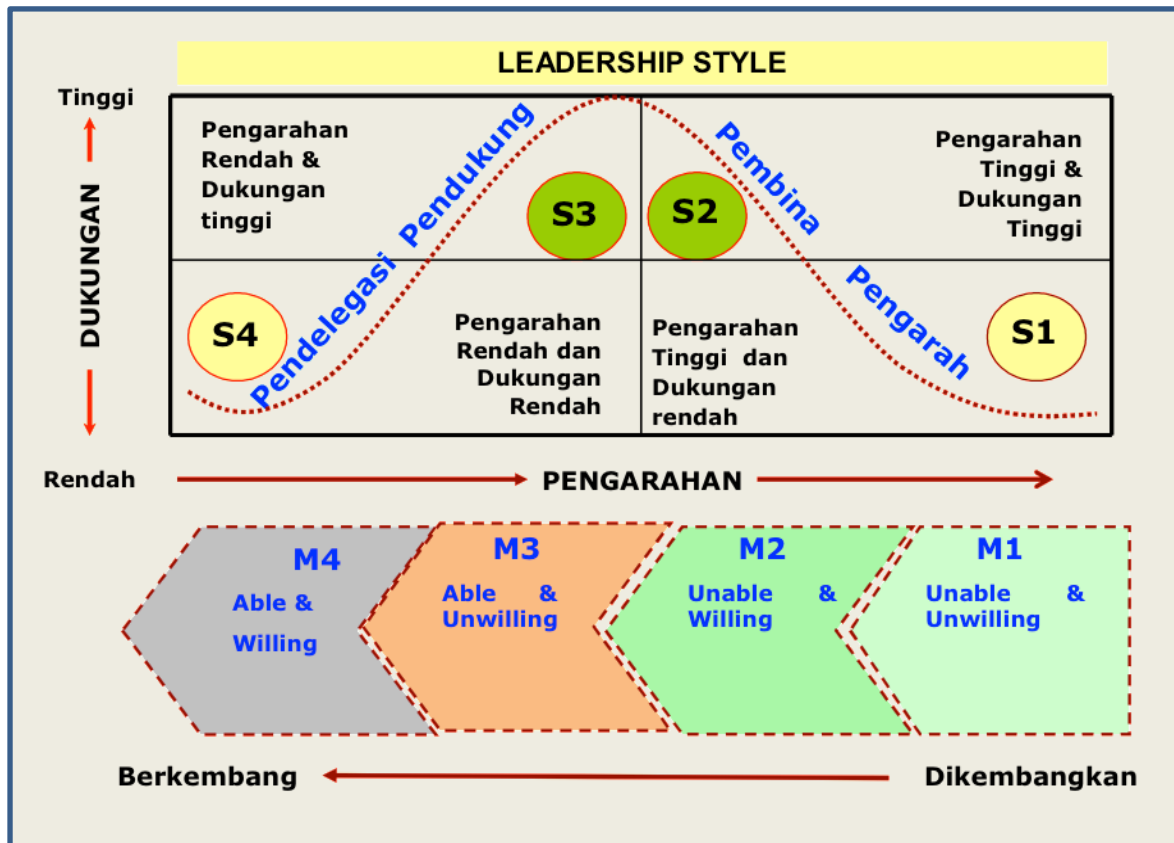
LEADERSHIP STYLE

Tinggi

DUKUNGAN

Pengarahan Rendah & Dukungan tinggi

Pendukung

S3

S2

Pembina

Pengarahan Tinggi & Dukungan Tinggi

S4

Pendelegasi

Pengarahan Rendah dan Dukungan Rendah

Pengarahan Tinggi dan Dukungan rendah

Pengarah

S1

Rendah

PENGARAHAN

M4
Able &
Willing

M3
Able &
Unwilling

M2
Unable &
Willing

M1
Unable &
Unwilling

Berkembang

Dikembangkan